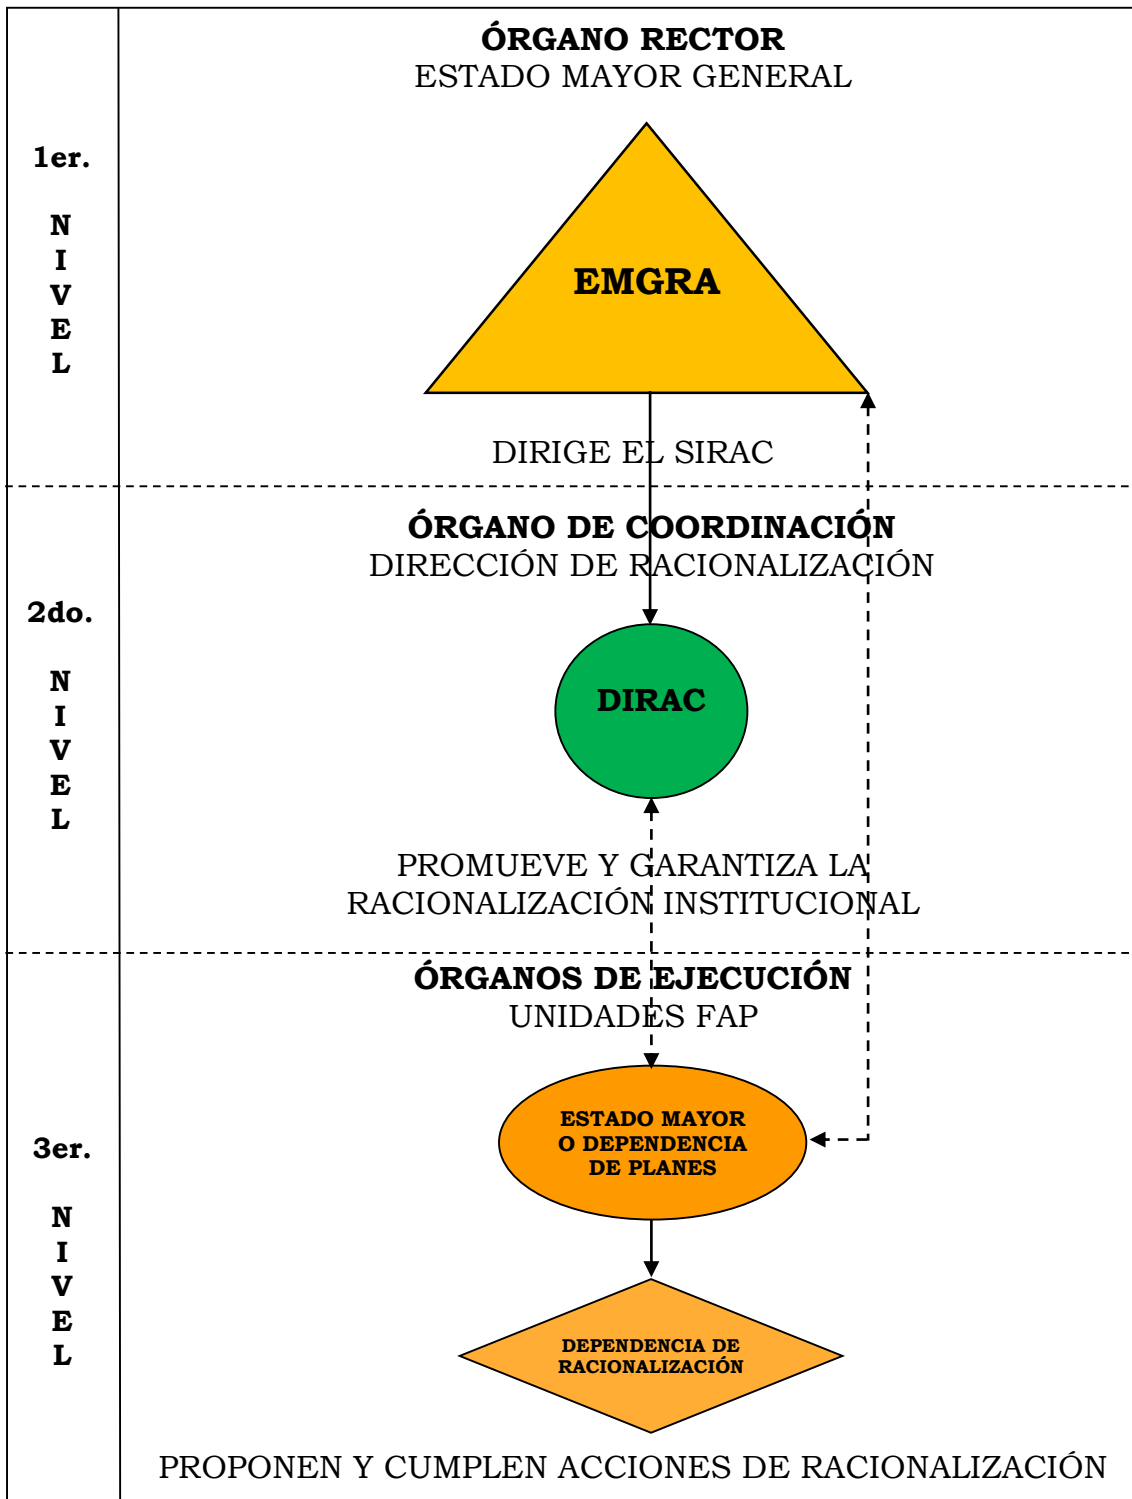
1er.

NIVEL

ÓRGANO RECTOR
ESTADO MAYOR GENERAL

EMGRA

DIRIGE EL SIRAC

2do.

NIVEL

ÓRGANO DE COORDINACIÓN
DIRECCIÓN DE RACIONALIZACIÓN

DIRAC

PROMUEVE Y GARANTIZA LA RACIONALIZACIÓN INSTITUCIONAL

3er.

NIVEL

ÓRGANOS DE EJECUCIÓN
UNIDADES FAP

ESTADO MAYOR O DEPENDENCIA DE PLANES

DEPENDENCIA DE RACIONALIZACIÓN

PROPONEN Y CUMPLEN ACCIONES DE RACIONALIZACIÓN